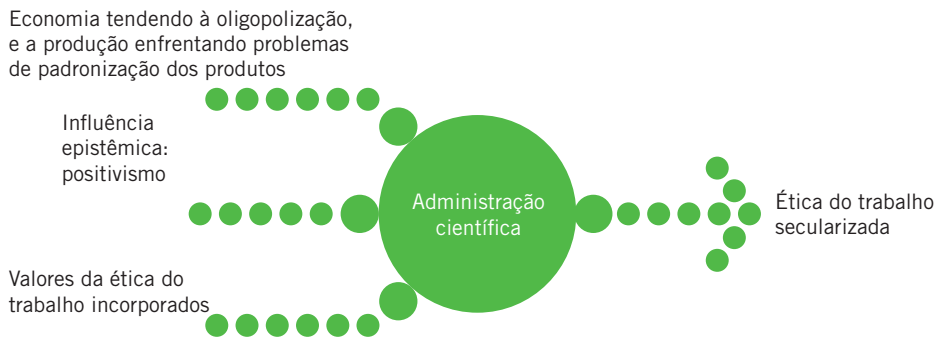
Economia tendendo à oligopolização, e a produção enfrentando problemas de padronização dos produtos

Influência epistêmica: positivismo

Valores da ética do trabalho incorporados

Administração científica

Ética do trabalho secularizada